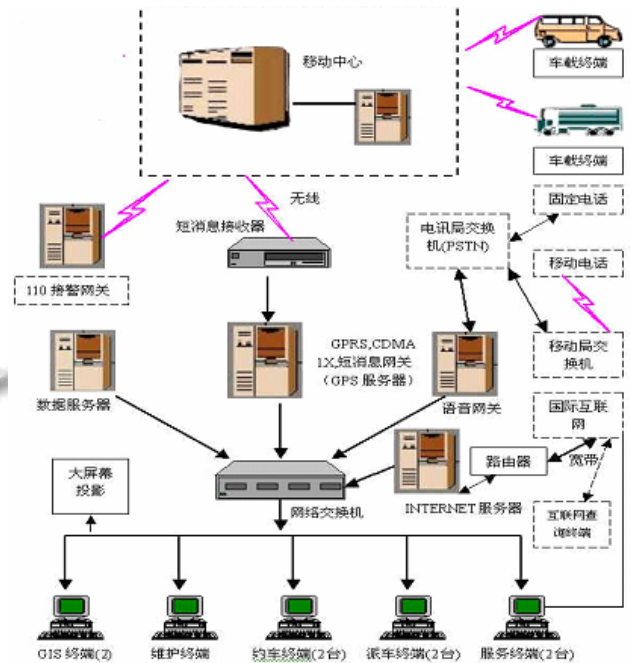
移动中心

车载终端

车载终端

无线

固定电话

短消息接收器

电讯局交换机(PSTN)

110 接警网关

移动电话

GPRS,CDMA 1X,短消息网关（GPS 服务器）

移动局交换机

数据服务器

语音网关

国际互联网

路由器

宽带

大屏幕投影

INTERNET 服务器

网络交换机

互联网查询终端

GIS 终端(2)

维护终端

约车终端(2台)

派车终端(2台)

服务终端(2台)